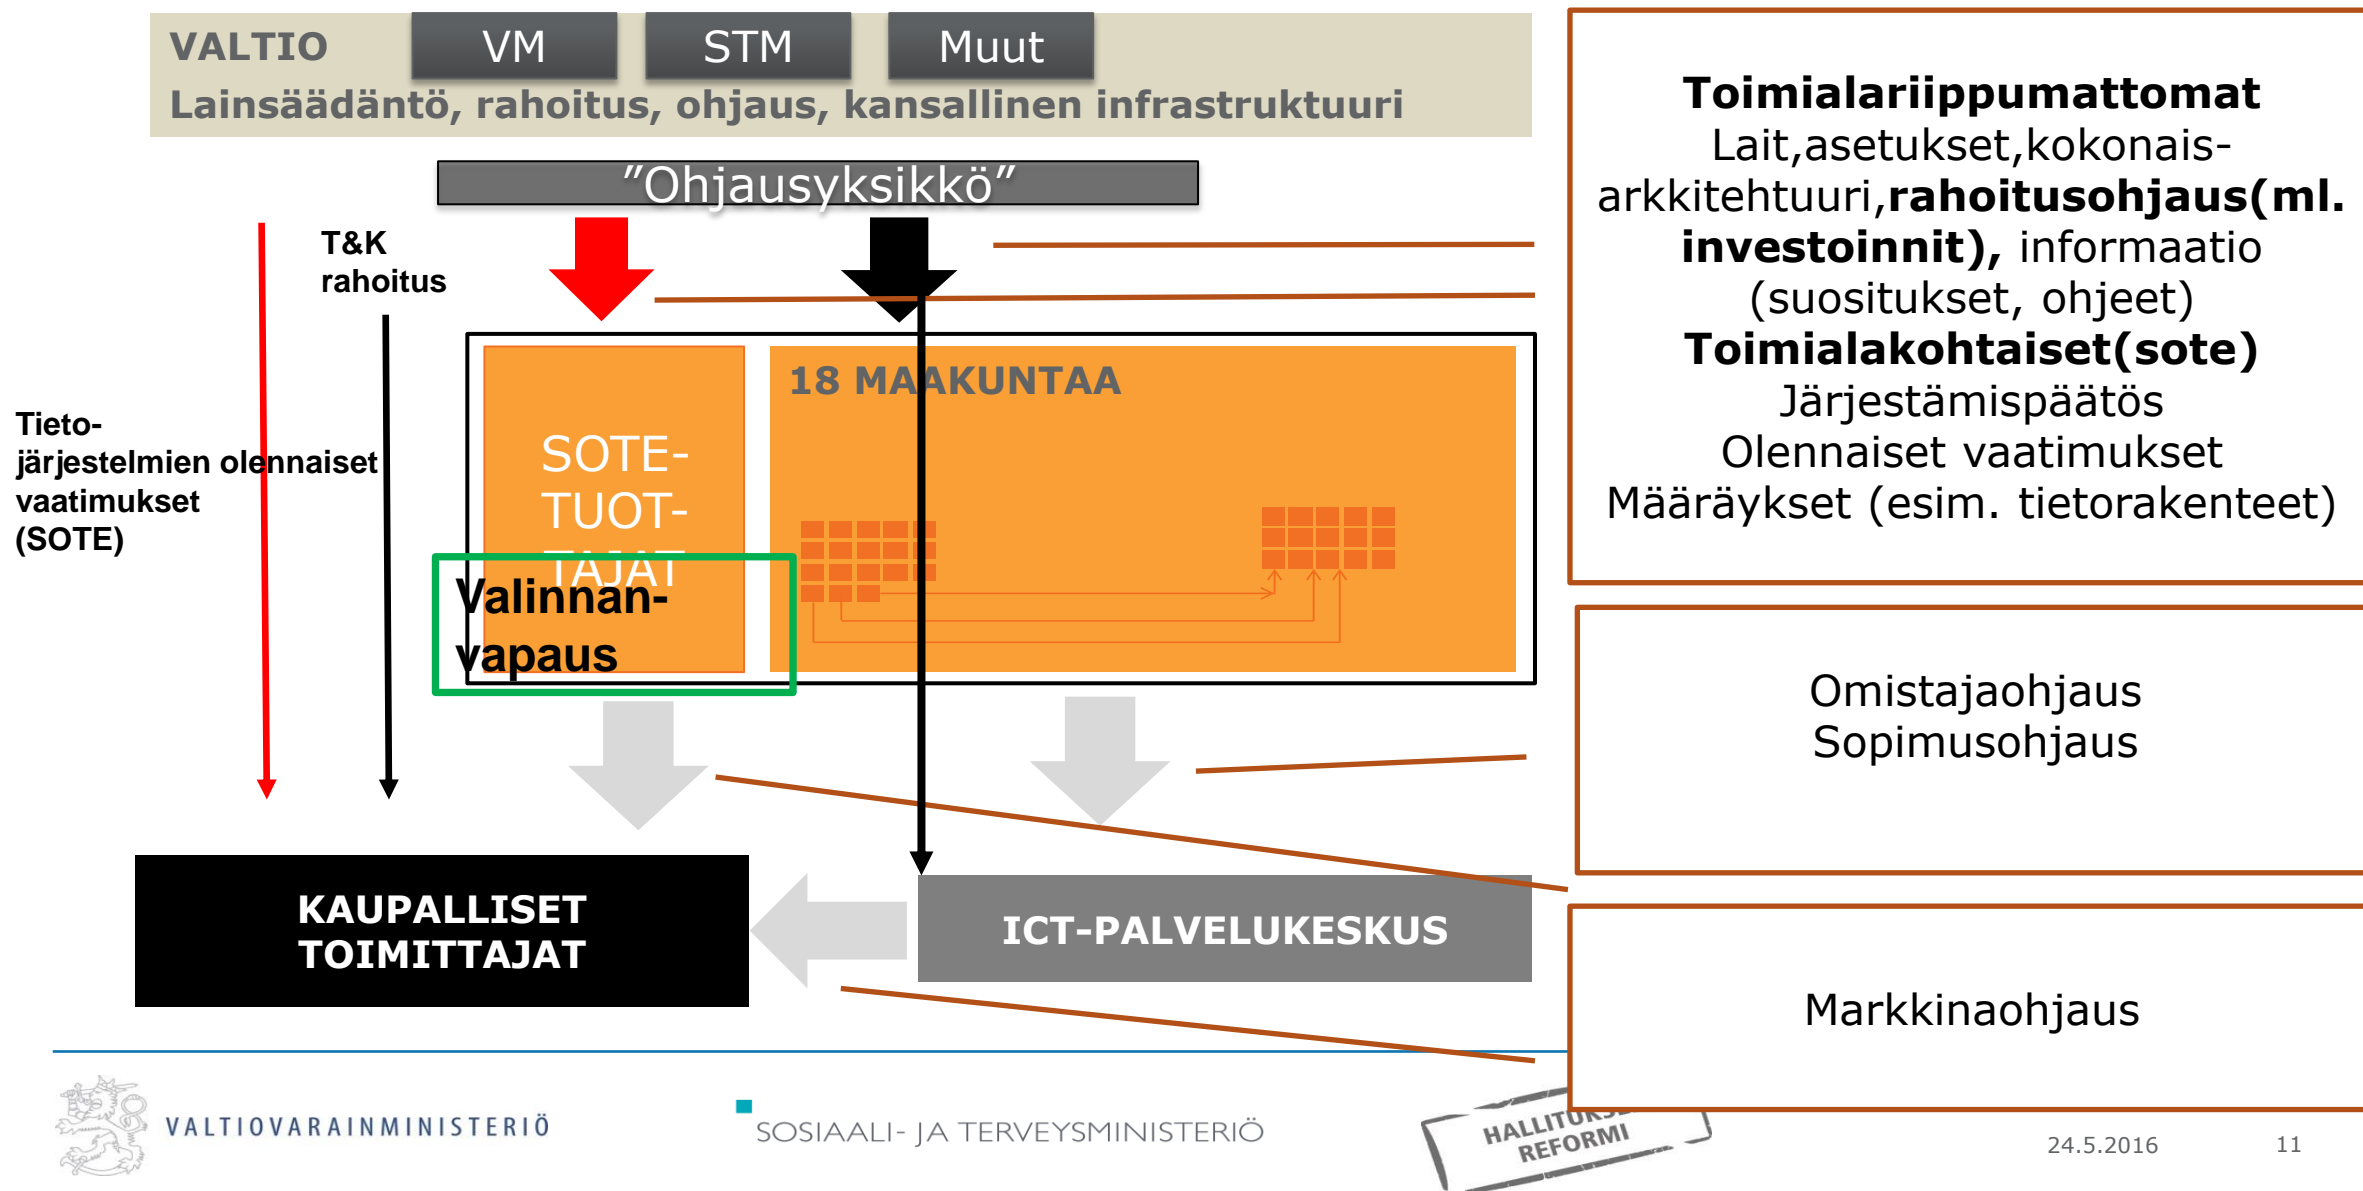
VALTIO
VM
STM
Muut
Lainsäädäntö, rahoitus, ohjaus, kansallinen infrastruktuuri

"Ohjausyksikkö"

T&K rahoitus

Tieto-järjestelmien olennaiset vaatimukset (SOTE)

SOTE-TUOT-TAJAT

Valinnan-vapaus

18 MAAKUNTAA

KAUPALLISET TOIMITTAJAT

ICT-PALVELUKESKUS

**Toimialariippumattomat**
Lait,asetukset,kokonais-arkkitehtuuri,**rahoitusohjaus(ml. investoinnit),** informaatio (suositukset, ohjeet)
**Toimialakohtaiset(sote)**
Järjestämispäätös
Olennaiset vaatimukset
Määräykset (esim. tietorakenteet)

Omistajaohjaus
Sopimusohjaus

Markkinaohjaus

VALTIOVARAINMINISTERIÖ

SOSIAALI- JA TERVEYSMINISTERIÖ

HALLITUKSEN REFORMI

24.5.2016

11